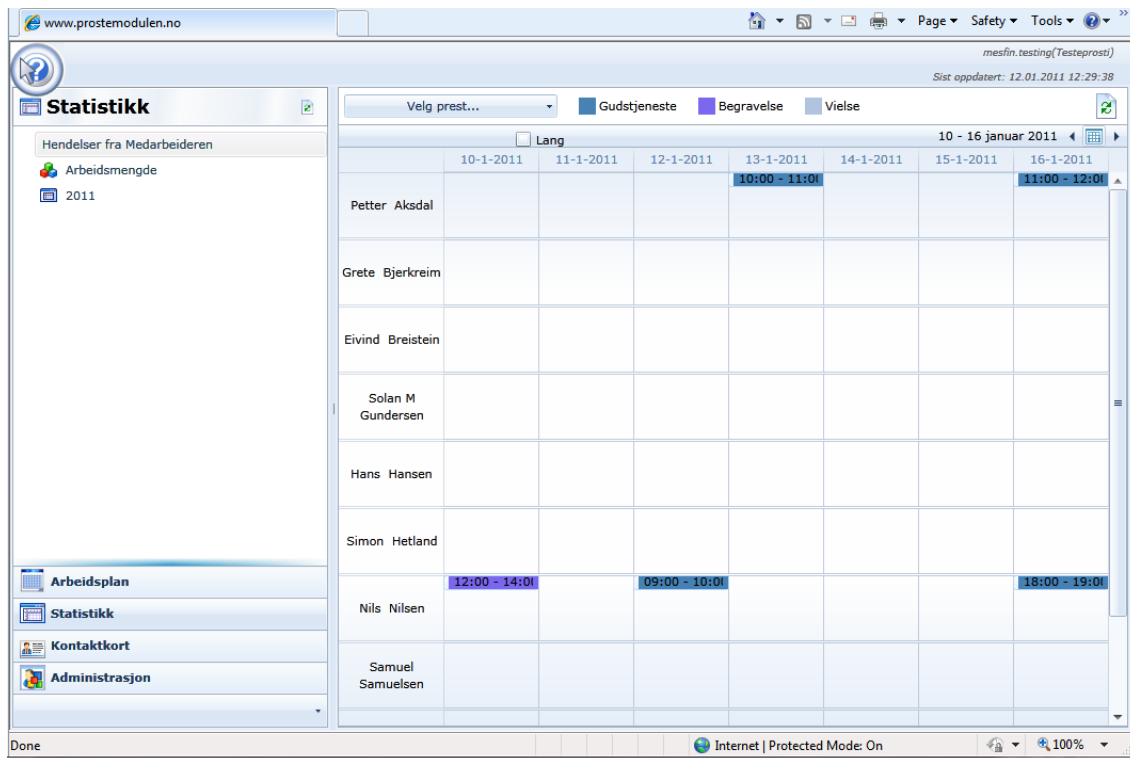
www.prostemodulen.no

Page ▾ Safety ▾ Tools ▾

mesfin.testing(Testeprosti)

Sist oppdatert: 12.01.2011 12:29:38

Statistikk

Hendelser fra Medarbeideren

Arbeidsmengde

2011

Velg prest...

Gudstjeneste

Begravelse

Vielse

Lang

10 - 16 januar 2011

| | 10-1-2011 | 11-1-2011 | 12-1-2011 | 13-1-2011 | 14-1-2011 | 15-1-2011 | 16-1-2011 |
|---|---|---|---|---|---|---|---|
| Petter Aksdal | | | | 10:00 - 11:0 | | | 11:00 - 12:0 |
| Grete Bjerkreim | | | | | | | |
| Eivind Breistein | | | | | | | |
| Solan M Gundersen | | | | | | | |
| Hans Hansen | | | | | | | |
| Simon Hetland | | | | | | | |
| Nils Nilsen | 12:00 - 14:0 | | 09:00 - 10:0 | | | | 18:00 - 19:0 |
| Samuel Samuelsen | | | | | | | |

Arbeidsplan

Statistikk

Kontaktkort

Administrasjon

Done

Internet | Protected Mode: On

100%